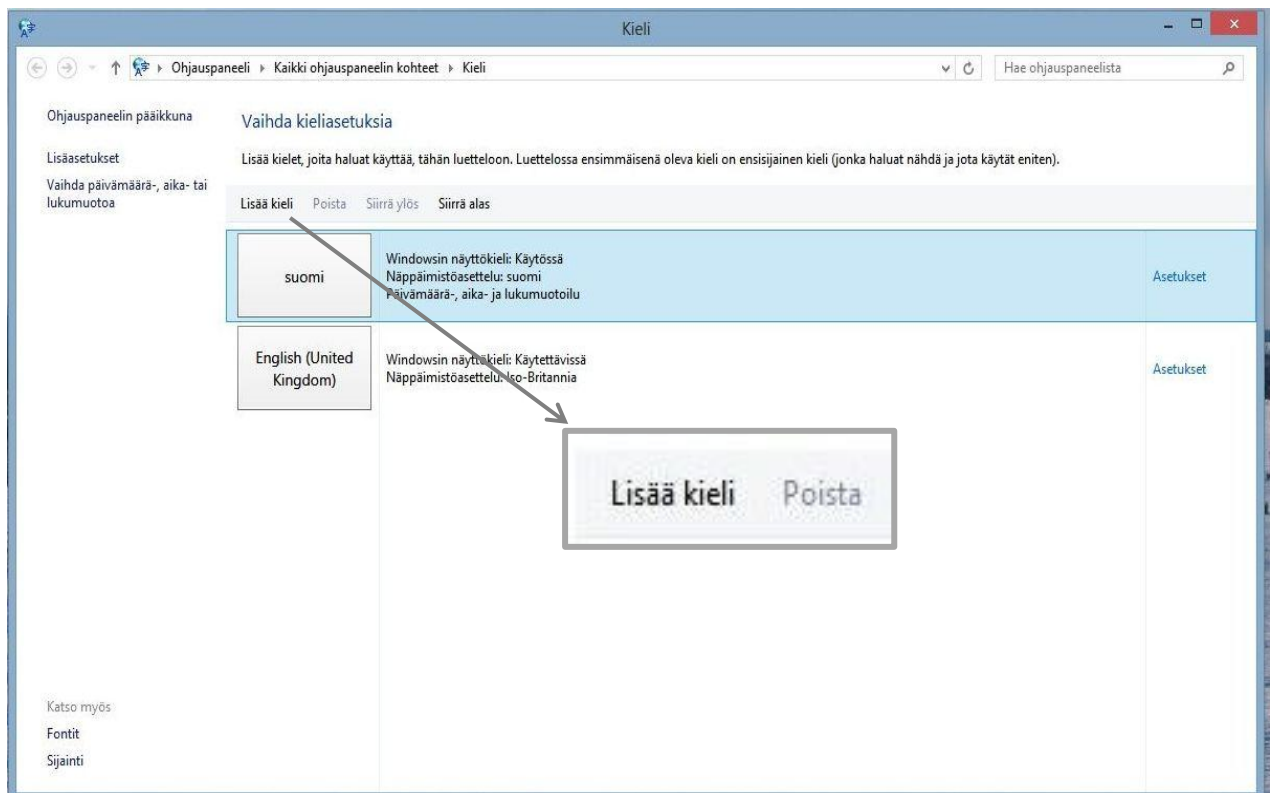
Kieli

Ohjauspaneeli ▸ Kaikki ohjauspaneelin kohteet ▸ Kieli

Hae ohjauspaneelista

Ohjauspaneelin pääikkuna

Lisäasetukset

Vaihda päivämäärä-, aika- tai lukumuotoa

Vaihda kieliasetuksia

Lisää kielet, joita haluat käyttää, tähän luetteloon. Luettelossa ensimmäisenä oleva kieli on ensisijainen kieli (jonka haluat nähdä ja jota käytät eniten).

Lisää kieli Poista Siirrä ylös Siirrä alas

suomi

Windowsin näyttökieli: Käytössä
Näppäimistöasettelu: suomi
Päivämäärä-, aika- ja lukumuotoilu

Asetukset

English (United Kingdom)

Windowsin näyttökieli: Käytettävissä
Näppäimistöasettelu: Iso-Britannia

Asetukset

Lisää kieli Poista

Katso myös
Fontit
Sijainti